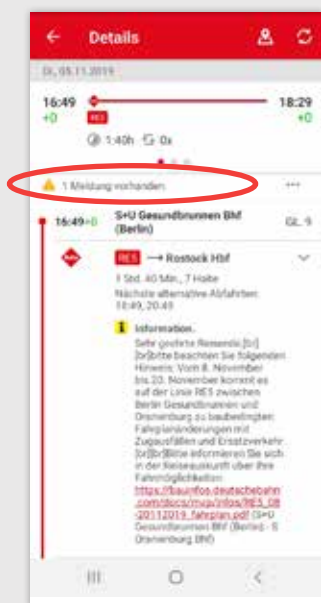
← Details

Di., 05.11.2019

16:49 18:29
+0 +0
RE5
1:40h 0x

1 Meldung vorhanden ···

16:49 +0 S+U Gesundbrunnen Bhf (Berlin) Gl. 9

RE5 → Rostock Hbf

1 Std. 40 Min., 7 Halte
Nächste alternative Abfahrten: 18:49, 20:49

Information.
Sehr geehrte Reisende,[br][br]bitte beachten Sie folgenden Hinweis: Vom 8. November bis 23. November kommt es auf der Linie RE5 zwischen Berlin Gesundbrunnen und Oranienburg zu baubedingten Fahrplanänderungen mit Zugausfällen und Ersatzverkehr. [br][br]Bitte informieren Sie sich in der Reiseauskunft über Ihre Fahrmöglichkeiten: https://bauinfos.deutschebahn.com/docs/nvp/infos/RE5_08-20112019_fahrplan.pdf (S+U Gesundbrunnen Bhf (Berlin) - S Oranienburg Bhf)

||| ○ <